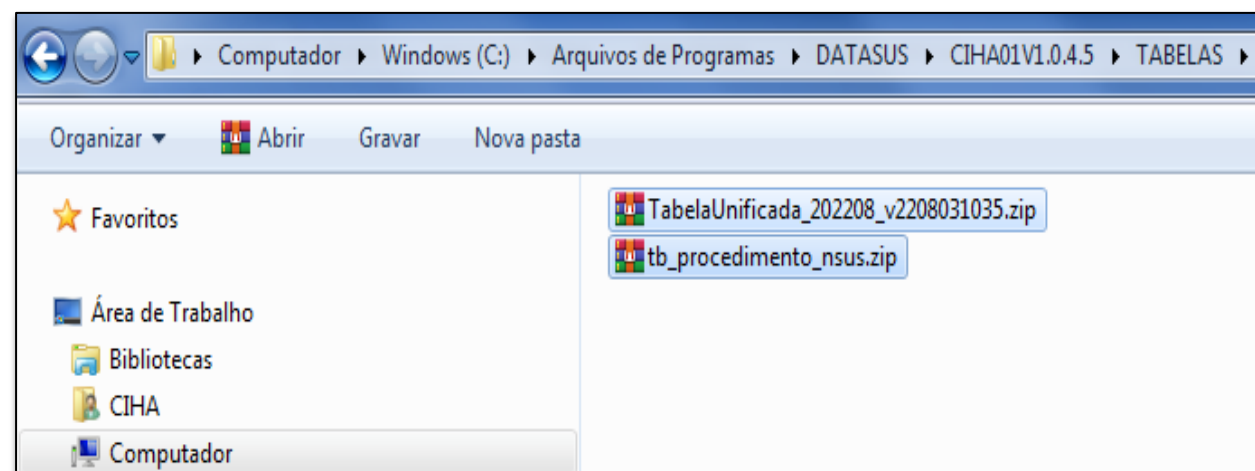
▸ Computador ▸ Windows (C:) ▸ Arquivos de Programas ▸ DATASUS ▸ CIHA01V1.0.4.5 ▸ TABELAS ▸

Organizar ▾ Abrir Gravar Nova pasta

Favoritos

Área de Trabalho

Bibliotecas

CIHA

Computador

TabelaUnificada_202208_v2208031035.zip

tb_procedimento_nsus.zip